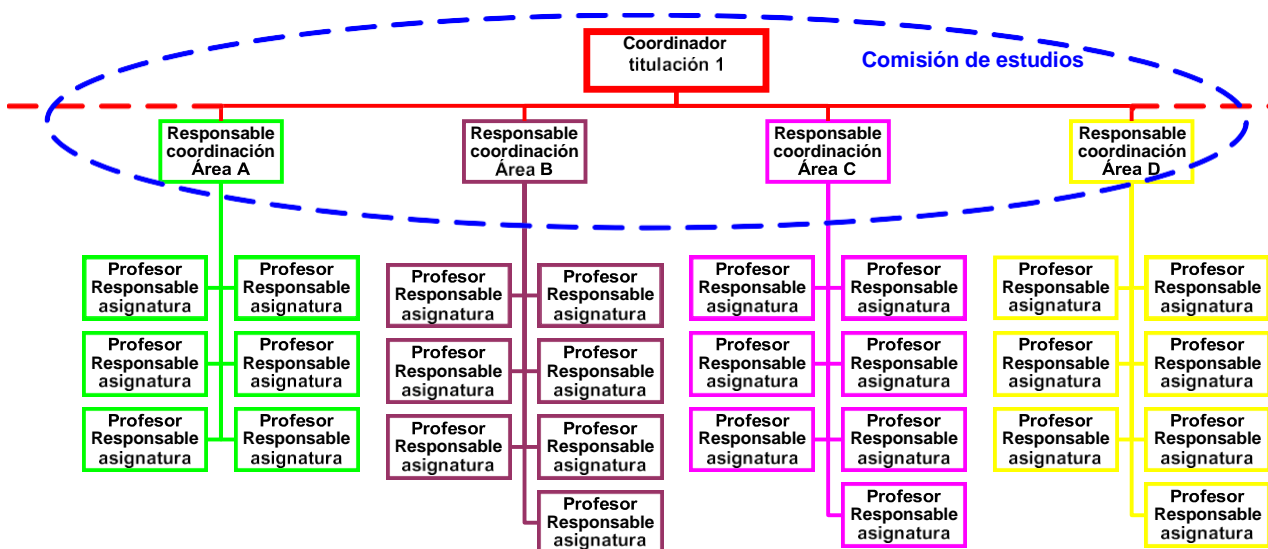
Coordinador titulación 1

Comisión de estudios

Responsable coordinación Área A

Responsable coordinación Área B

Responsable coordinación Área C

Responsable coordinación Área D

Profesor Responsable asignatura

Profesor Responsable asignatura

Profesor Responsable asignatura

Profesor Responsable asignatura

Profesor Responsable asignatura

Profesor Responsable asignatura

Profesor Responsable asignatura

Profesor Responsable asignatura

Profesor Responsable asignatura

Profesor Responsable asignatura

Profesor Responsable asignatura

Profesor Responsable asignatura

Profesor Responsable asignatura

Profesor Responsable asignatura

Profesor Responsable asignatura

Profesor Responsable asignatura

Profesor Responsable asignatura

Profesor Responsable asignatura

Profesor Responsable asignatura

Profesor Responsable asignatura

Profesor Responsable asignatura

Profesor Responsable asignatura

Profesor Responsable asignatura

Profesor Responsable asignatura

Profesor Responsable asignatura

Profesor Responsable asignatura

Profesor Responsable asignatura